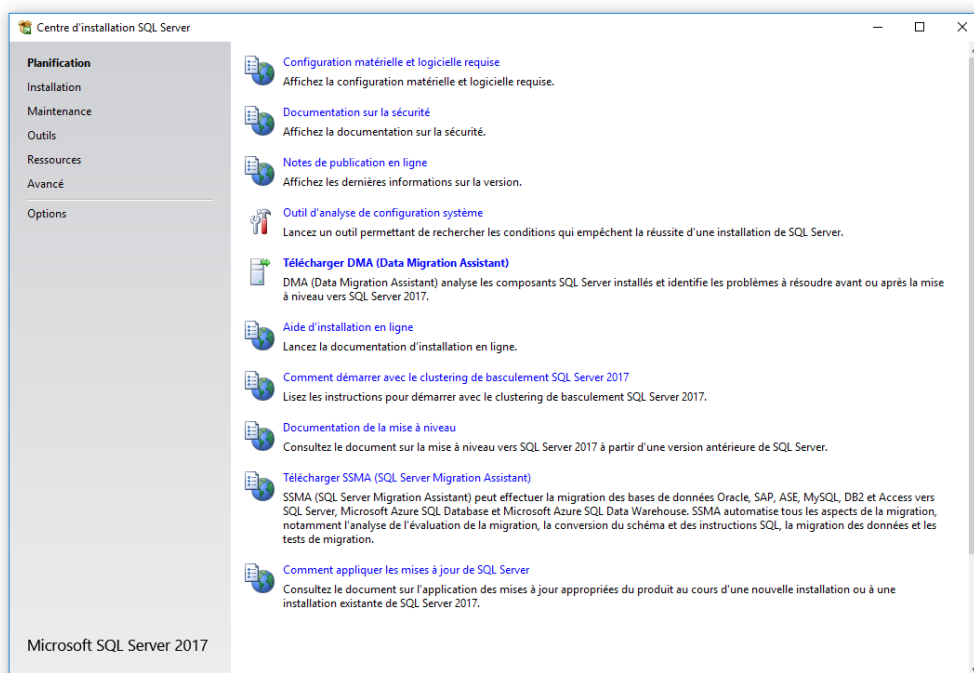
Centre d'installation SQL Server

Planification
Installation
Maintenance
Outils
Ressources
Avancé
Options

Microsoft SQL Server 2017

Configuration matérielle et logicielle requise
Affichez la configuration matérielle et logicielle requise.

Documentation sur la sécurité
Affichez la documentation sur la sécurité.

Notes de publication en ligne
Affichez les dernières informations sur la version.

Outil d'analyse de configuration système
Lancez un outil permettant de rechercher les conditions qui empêchent la réussite d'une installation de SQL Server.

Télécharger DMA (Data Migration Assistant)
DMA (Data Migration Assistant) analyse les composants SQL Server installés et identifie les problèmes à résoudre avant ou après la mise à niveau vers SQL Server 2017.

Aide d'installation en ligne
Lancez la documentation d'installation en ligne.

Comment démarrer avec le clustering de basculement SQL Server 2017
Lisez les instructions pour démarrer avec le clustering de basculement SQL Server 2017.

Documentation de la mise à niveau
Consultez le document sur la mise à niveau vers SQL Server 2017 à partir d'une version antérieure de SQL Server.

Télécharger SSMA (SQL Server Migration Assistant)
SSMA (SQL Server Migration Assistant) peut effectuer la migration des bases de données Oracle, SAP, ASE, MySQL, DB2 et Access vers SQL Server, Microsoft Azure SQL Database et Microsoft Azure SQL Data Warehouse. SSMA automatise tous les aspects de la migration, notamment l'analyse de l'évaluation de la migration, la conversion du schéma et des instructions SQL, la migration des données et les tests de migration.

Comment appliquer les mises à jour de SQL Server
Consultez le document sur l'application des mises à jour appropriées du produit au cours d'une nouvelle installation ou à une installation existante de SQL Server 2017.